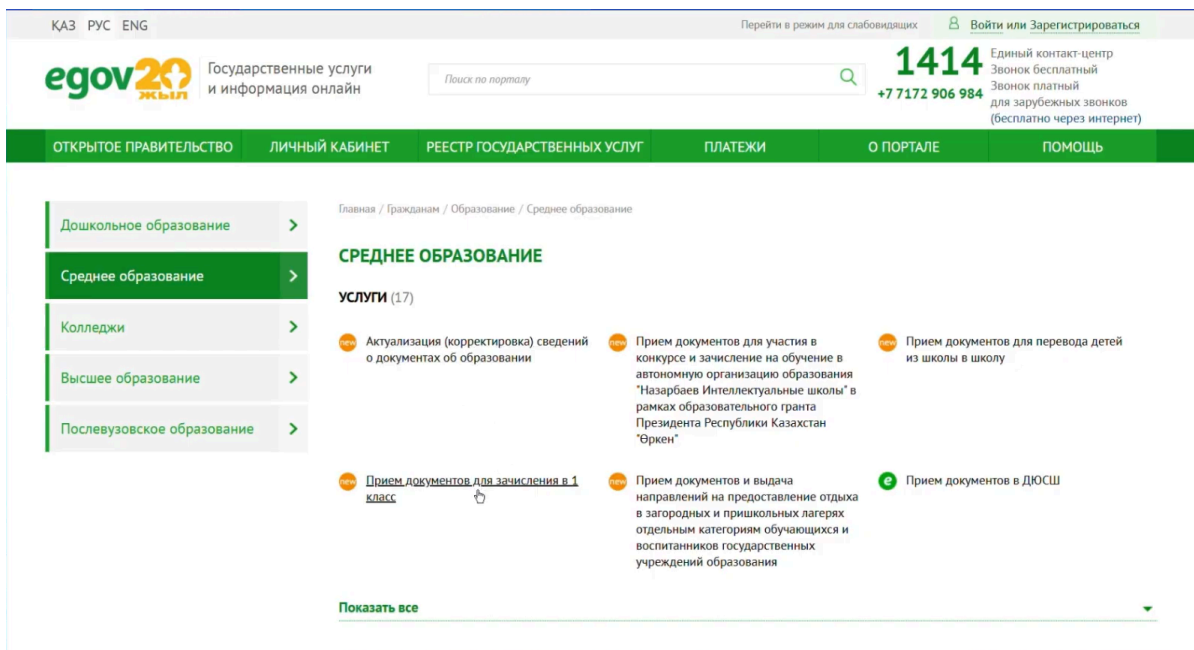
ҚАЗ РУС ENG

Перейти в режим для слабовидящих Войти или Зарегистрироваться

egov 20 жыл Государственные услуги и информация онлайн

Поиск по порталу

1414 Единый контакт-центр Звонок бесплатный
+7 7172 906 984 Звонок платный для зарубежных звонков (бесплатно через интернет)

ОТКРЫТОЕ ПРАВИТЕЛЬСТВО ЛИЧНЫЙ КАБИНЕТ РЕЕСТР ГОСУДАРСТВЕННЫХ УСЛУГ ПЛАТЕЖИ О ПОРТАЛЕ ПОМОЩЬ

Дошкольное образование
Среднее образование
Колледжи
Высшее образование
Послевузовское образование

Главная / Гражданам / Образование / Среднее образование

СРЕДНЕЕ ОБРАЗОВАНИЕ

УСЛУГИ (17)

new Актуализация (корректировка) сведений о документах об образовании

new Прием документов для участия в конкурсе и зачисление на обучение в автономную организацию образования "Назарбаев Интеллектуальные школы" в рамках образовательного гранта Президента Республики Казахстан "Өркен"

new Прием документов для перевода детей из школы в школу

new Прием документов для зачисления в 1 класс

new Прием документов и выдача направлений на предоставление отдыха в загородных и пришкольных лагерях отдельным категориям обучающихся и воспитанников государственных учреждений образования

e Прием документов в ДЮСШ

Показать все